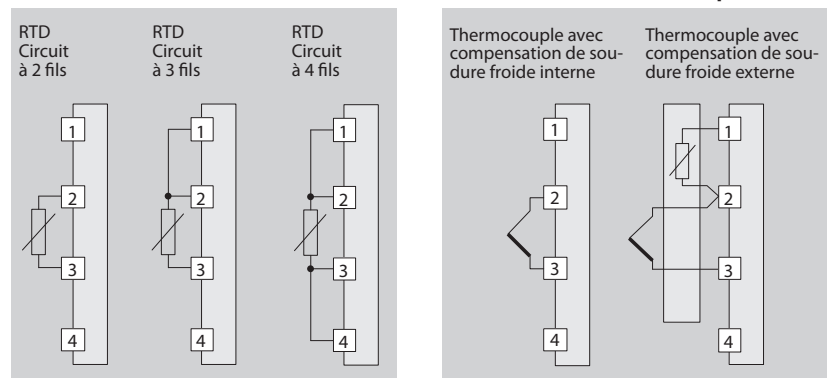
RTD Circuit à 2 fils

1
2
3
4

RTD Circuit à 3 fils

1
2
3
4

RTD Circuit à 4 fils

1
2
3
4

Thermocouple avec compensation de soudure froide interne

1
2
3
4

Thermocouple avec compensation de soudure froide externe

1
2
3
4